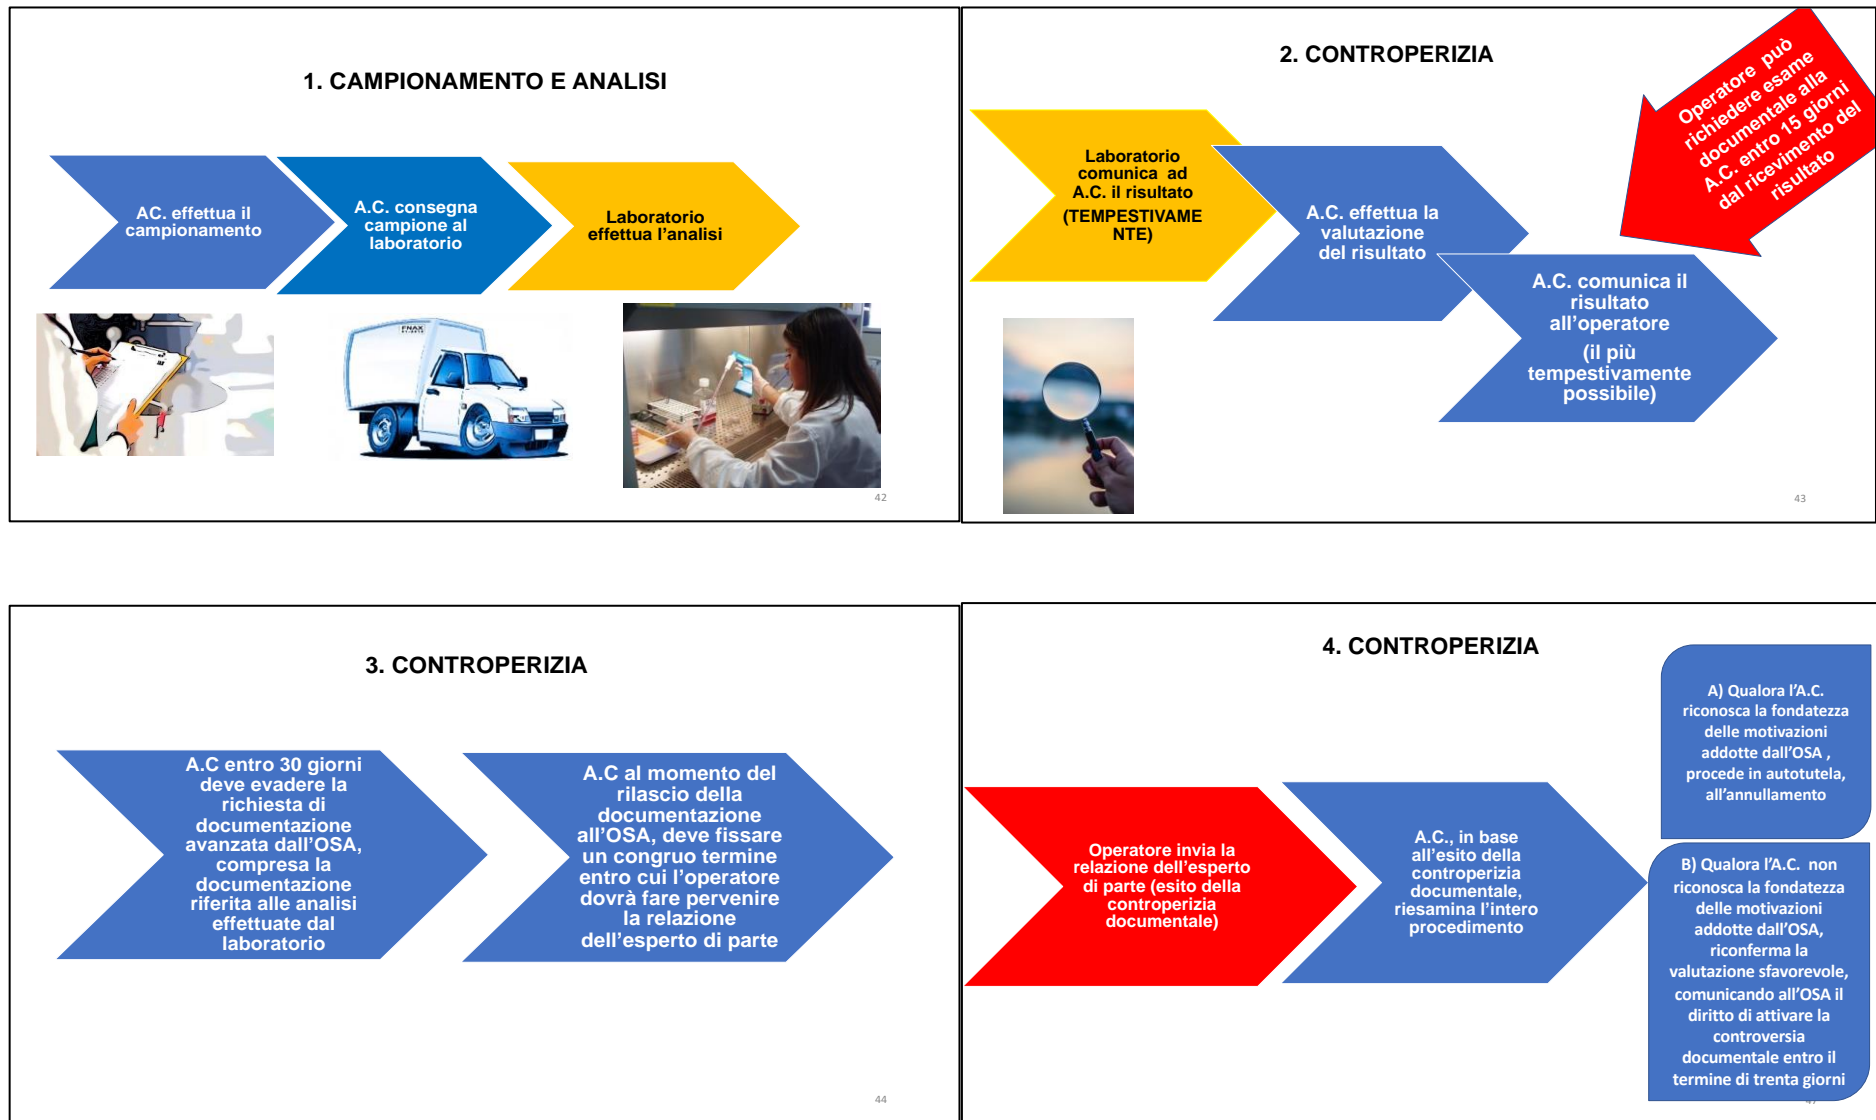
1. CAMPIONAMENTO E ANALISI

AC. effettua il campionamento

A.C. consegna campione al laboratorio

Laboratorio effettua l'analisi

FNAX

42

2. CONTROPERIZIA

Laboratorio comunica ad A.C. il risultato (TEMPESTIVAMENTE)

A.C. effettua la valutazione del risultato

A.C. comunica il risultato all'operatore (il più tempestivamente possibile)

Operatore può richiedere esame documentale alla A.C. entro 15 giorni dal ricevimento del risultato

43

3. CONTROPERIZIA

A.C entro 30 giorni deve evadere la richiesta di documentazione avanzata dall'OSA, compresa la documentazione riferita alle analisi effettuate dal laboratorio

A.C al momento del rilascio della documentazione all'OSA, deve fissare un congruo termine entro cui l'operatore dovrà fare pervenire la relazione dell'esperto di parte

44

4. CONTROPERIZIA

Operatore invia la relazione dell'esperto di parte (esito della contropercizia documentale)

A.C., in base all'esito della controperizia documentale, riesamina l'intero procedimento

A) Qualora l'A.C. riconosca la fondatezza delle motivazioni addotte dall'OSA , procede in autotutela, all'annullamento

B) Qualora l'A.C. non riconosca la fondatezza delle motivazioni addotte dall'OSA, riconferma la valutazione sfavorevole, comunicando all'OSA il diritto di attivare la controversia documentale entro il termine di trenta giorni

47